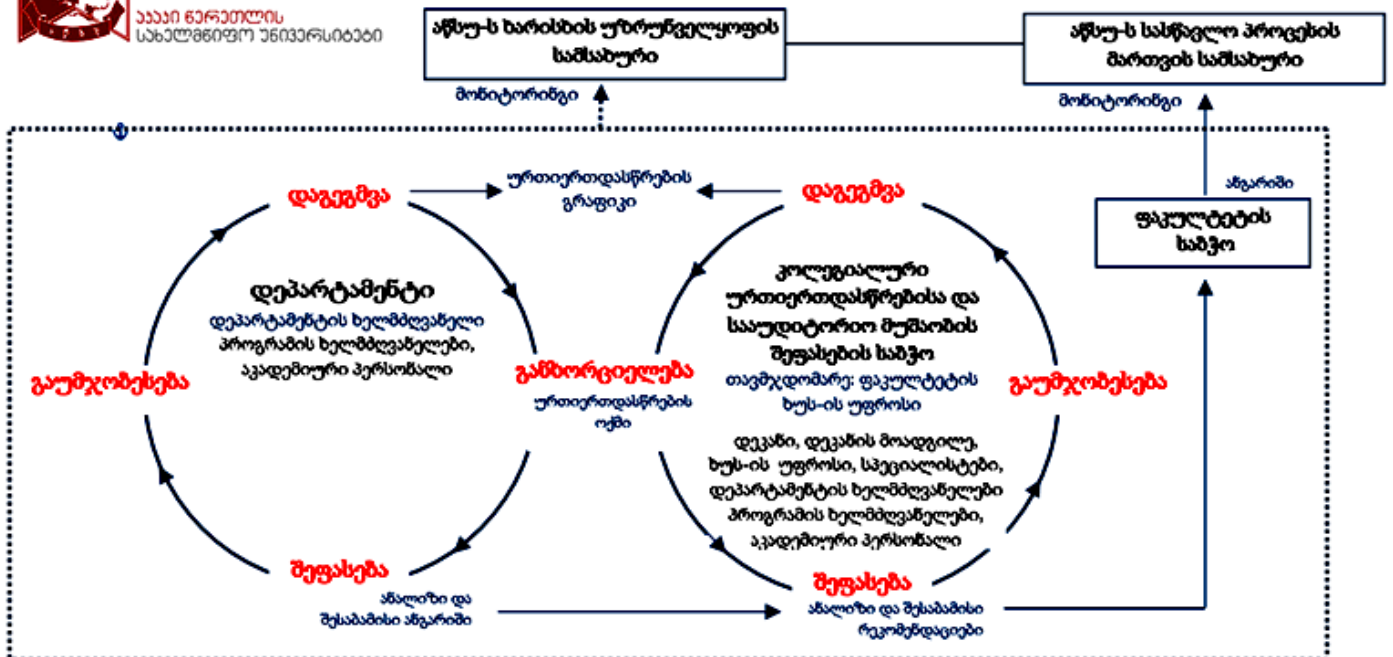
აკაკი წერეთლის სახელმწიფო უნივერსიტეტი

აწსუ-ს ხარისხის უზრუნველყოფის სამსახური

აწსუ-ს სასწავლო პროცესის მართვის სამსახური

მონიტორინგი

მონიტორინგი

ანგარიში

ფაკულტეტის საბჭო

დაგეგმვა

ურთიერთდასწრების გრაფიკი

დაგეგმვა

დეპარტამენტი
დეპარტამენტის ხელმძღვანელი
პროგრამის ხელმძღვანელები,
აკადემიური პერსონალი

გაუმჯობესება

განხორციელება
ურთიერთდასწრების ოქმი

კოლეგიალური ურთიერთდასწრებისა და სააუდიტორიო მუშაობის შეფასების საბჭო
თავმჯდომარე: ფაკულტეტის ხუს-ის უფროსი

დეკანი, დეკანის მოადგილე,
ხუს-ის უფროსი, სპეციალისტები,
დეპარტამენტის ხელმძღვანელები
პროგრამის ხელმძღვანელები,
აკადემიური პერსონალი

გაუმჯობესება

შეფასება
ანალიზი და შესაბამისი ანგარიში

შეფასება
ანალიზი და შესაბამისი რეკომენდაციები